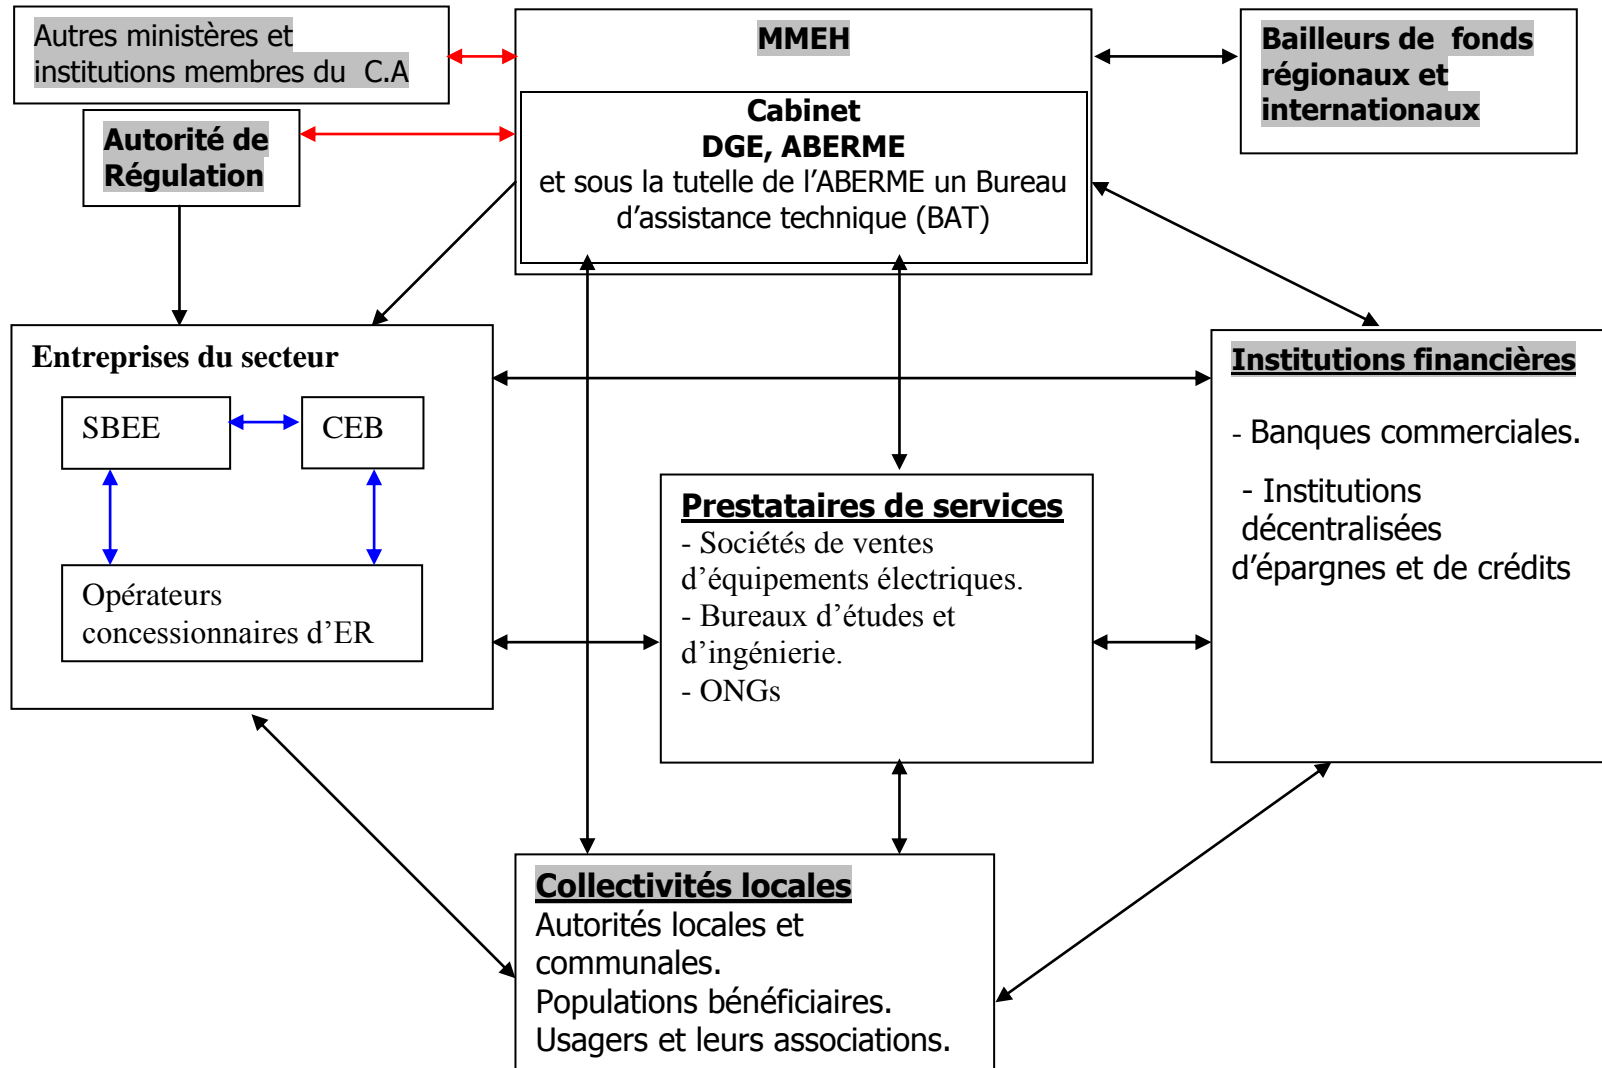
Autres ministères et institutions membres du C.A

MMEH

Bailleurs de fonds régionaux et internationaux

Autorité de Régulation

Cabinet
DGE, ABERME
et sous la tutelle de l'ABERME un Bureau d'assistance technique (BAT)

Entreprises du secteur

SBEE

CEB

Opérateurs concessionnaires d'ER

Institutions financières

- Banques commerciales.

- Institutions décentralisées d'épargnes et de crédits

Prestataires de services
- Sociétés de ventes d'équipements électriques.
- Bureaux d'études et d'ingénierie.
- ONGs

Collectivités locales
Autorités locales et communales.
Populations bénéficiaires.
Usagers et leurs associations.